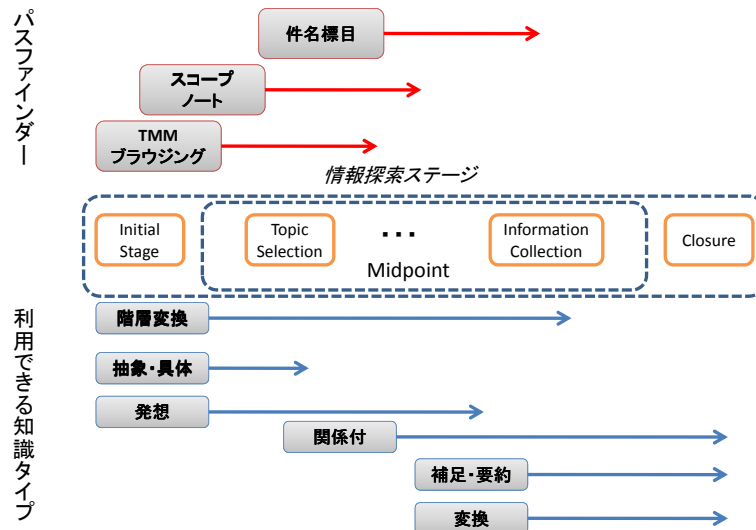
パスファインダー

件名標目

スコープノート

TMM ブラウジング

情報探索ステージ

Initial Stage

Topic Selection

...

Information Collection

Midpoint

Closure

利用できる知識タイプ

階層変換

抽象・具体

発想

関係付

補足・要約

変換